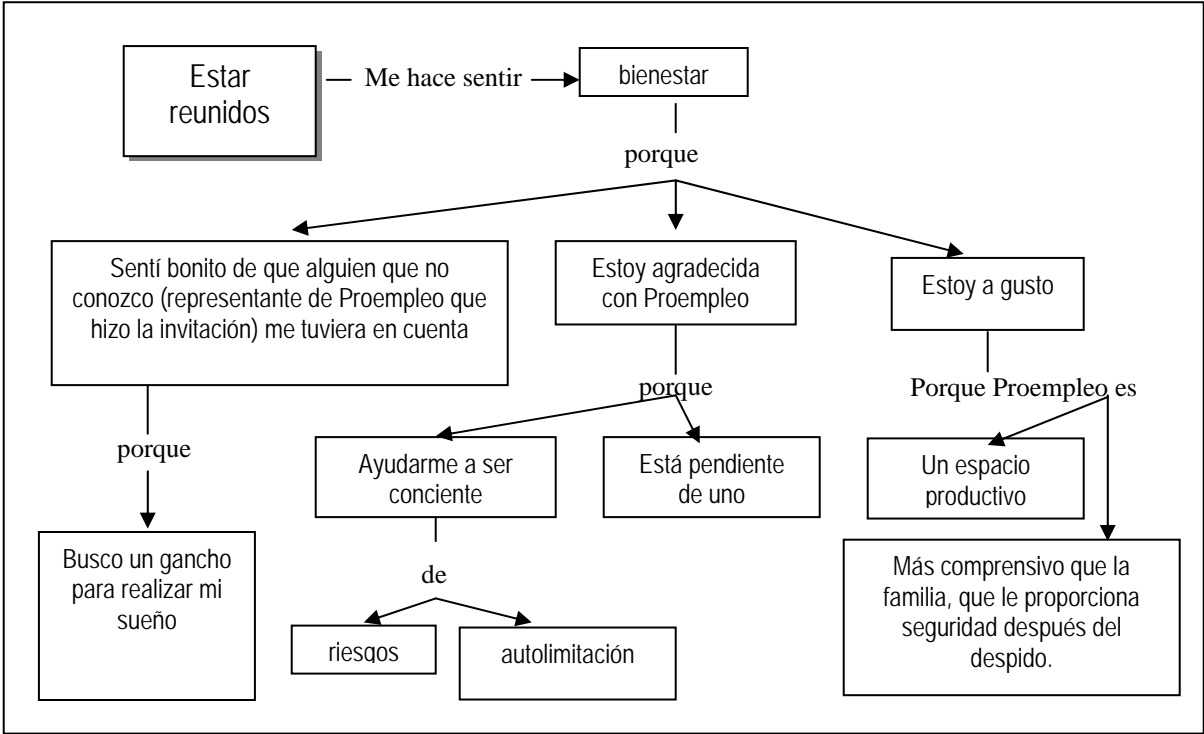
Estar reunidos

Me hace sentir

bienestar

porque

Sentí bonito de que alguien que no conozco (representante de Proempleo que hizo la invitación) me tuviera en cuenta

Estoy agradecida con Proempleo

Estoy a gusto

porque

Busco un gancho para realizar mi sueño

porque

Ayudarme a ser conciente

Está pendiente de uno

de

riesgos

autolimitación

Porque Proempleo es

Un espacio productivo

Más comprensivo que la familia, que le proporciona seguridad después del despido.